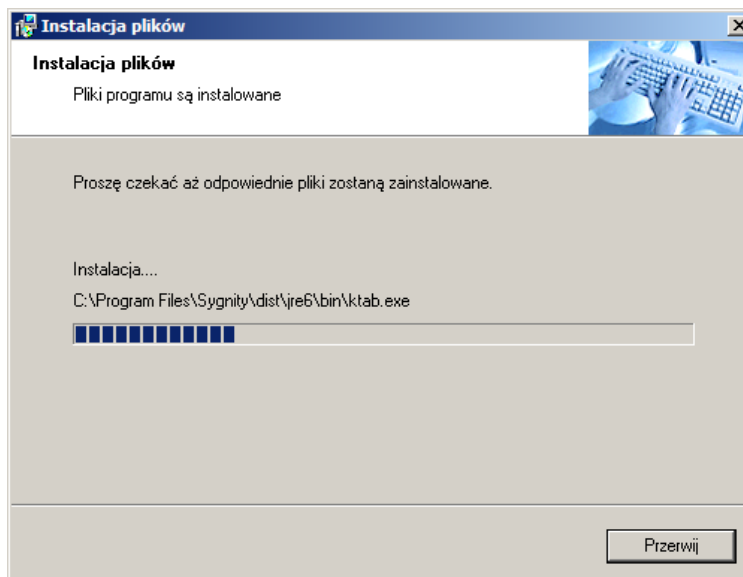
Instalacja plików

Instalacja plików

Pliki programu są instalowane

Proszę czekać aż odpowiednie pliki zostaną zainstalowane.

Instalacja....

C:\Program Files\Sygnity\dist\jre6\bin\ktab.exe

Przerwij